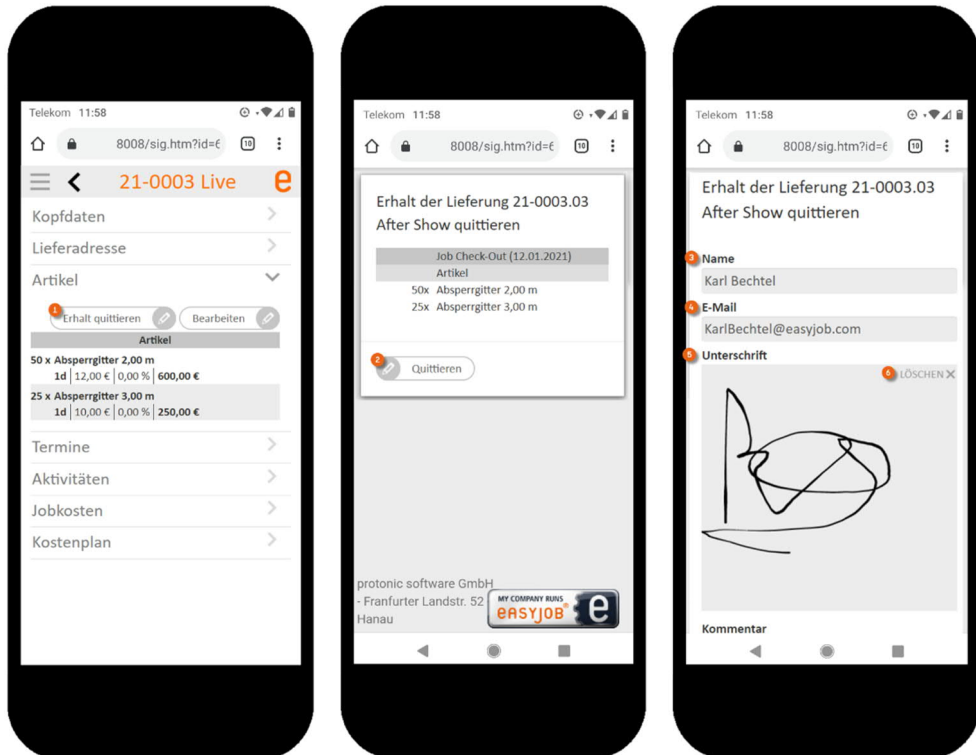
Telekom 11:58

8008/sig.htm?id=€ 10

21-0003 Live

Kopfdaten

Lieferadresse

Artikel

1 Erhalt quittieren Bearbeiten

Artikel

50 x Absperrgitter 2,00 m
1d | 12,00 € | 0,00 % | 600,00 €

25 x Absperrgitter 3,00 m
1d | 10,00 € | 0,00 % | 250,00 €

Termine

Aktivitäten

Jobkosten

Kostenplan

Telekom 11:58

8008/sig.htm?id=€ 10

Erhalt der Lieferung 21-0003.03 After Show quittieren

Job Check-Out (12.01.2021)

Artikel

50x Absperrgitter 2,00 m
25x Absperrgitter 3,00 m

2 Quittieren

protonic software GmbH - Franfurter Landstr. 52 Hanau

MY COMPANY RUNS EASYJOB e

Telekom 11:58

8008/sig.htm?id=€ 10

Erhalt der Lieferung 21-0003.03 After Show quittieren

3 Name

Karl Bechtel

4 E-Mail

KarlBechtel@easyjob.com

5 Unterschrift

6 LÖSCHEN ✕

Kommentar